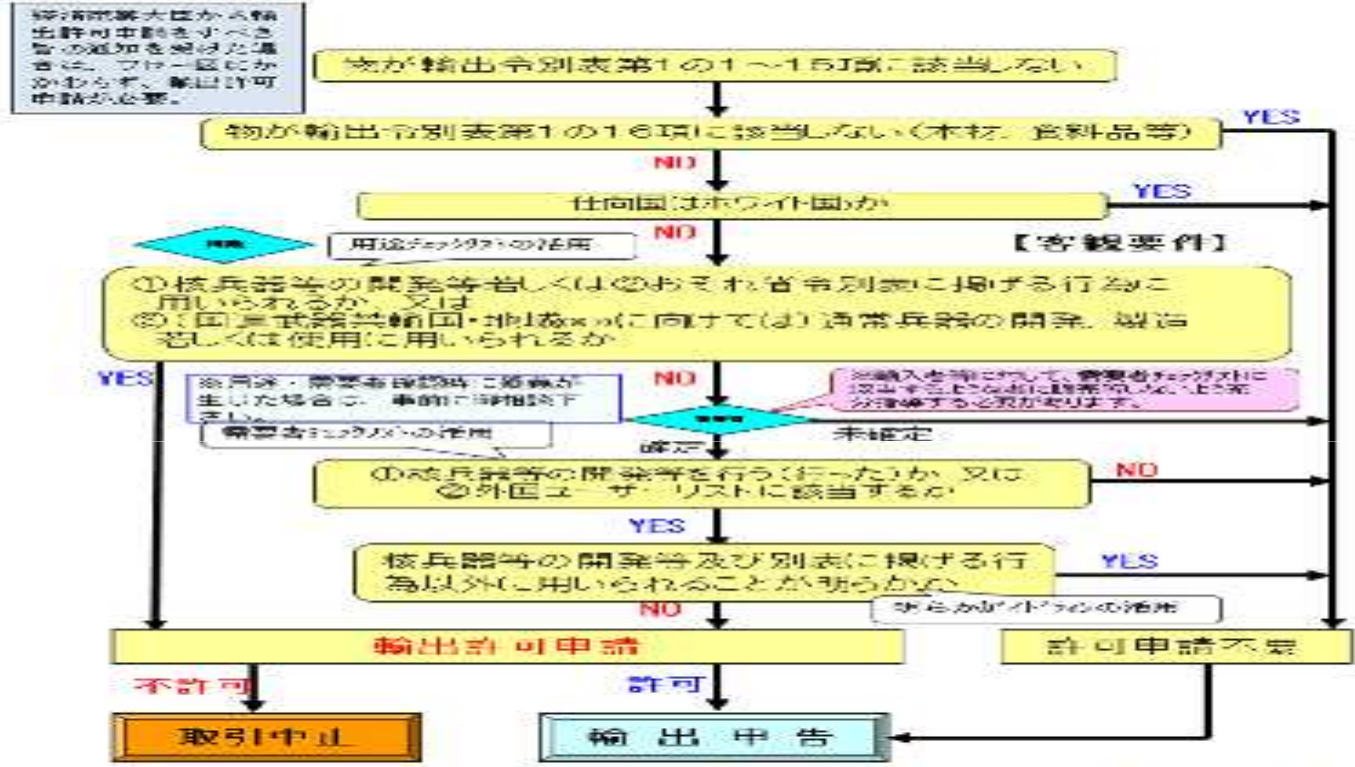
経済産業大臣から輸出許可申請をすべき旨の通知を受けた場合は、フロー図にかかわらず、輸出許可申請が必要。

物が輸出令別表第1の1～15項に該当しない

物が輸出令別表第1の16項に該当しない（木材、食料品等）

YES

NO

仕向国はホワイト国か

YES

NO

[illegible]

用途チェックリストの活用

【客観要件】

①核兵器等の開発等若しくは②おそれ省令別表に掲げる行為に用いられるか、又は
③（国連武器禁輸国・地域向けに向けては）通常兵器の開発、製造若しくは使用に用いられるか

YES

NO

※用途・需要者確認時に疑義が生じた場合に、事前に御相談下さい。

※輸入者等に対して、需要者チェックリストに沿ったことなどに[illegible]、上で充分注意する必要があります。

需要者チェックリストの活用

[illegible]

確定

未確定

①核兵器等の開発等を行う（行った）か、又は
②外国ユーザーリストに該当するか

NO

YES

核兵器等の開発等及び別表に掲げる行為以外に用いられることが明らかか

YES

明らかガイドラインの活用

NO

輸出許可申請

許可申請不要

不許可

許可

取引中止

輸出申告